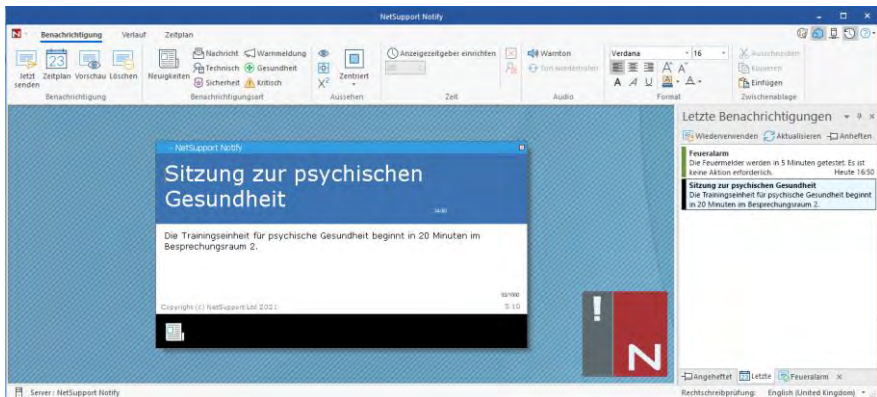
NetSupport Notify

Benachrichtigung Verlauf Zeitplan

Jetzt senden Zeitplan Vorschau Löschen
Benachrichtigung

Neuigkeiten Nachricht Warnmeldung Technisch Gesundheit Sicherheit Kritisch
Benachrichtigungsart

Zentriert
Aussehen

Anzeigezeitgeber einrichten
Zeit

Warnton Ton wiedergeben
Audio

Verdana 16
Format

Ausschneiden Kopieren Einfügen
Zwischenablage

NetSupport Notify

Sitzung zur psychischen Gesundheit

Die Trainingseinheit für psychische Gesundheit beginnt in 20 Minuten im Besprechungsraum 2.

Copyright (c) NetSupport Ltd 2021

Letzte Benachrichtigungen

Wiederverwenden Aktualisieren Anheften

Feueralarm
Die Feuermelder werden in 5 Minuten getestet. Es ist keine Aktion erforderlich. Heute 16:50

Sitzung zur psychischen Gesundheit
Die Trainingseinheit für psychische Gesundheit beginnt in 20 Minuten im Besprechungsraum 2.

Angeheftet Letzte Feueralarm

Server: NetSupport Notify

Rechtschreibprüfung: English (United Kingdom)